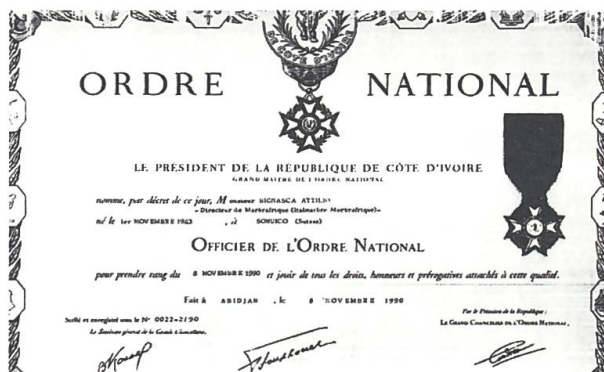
ORDRE NATIONAL

LE PRESIDENT DE LA RÉPUBLIQUE DE CÔTE D'IVOIRE
GRAND MAITRE DE L'ORDRE NATIONAL

nomme, par décret de ce jour, Monsieur BIGNASCA ATTILIO
– Directeur de Marbratrique (Italmarbre Marbratrique)–
né le 1er NOVEMBRE 1963 , à SORUCO (Suisse)

Officier de l'Ordre National

pour prendre rang du 8 NOVEMBRE 1990 et jouir de tous les droits, honneurs et prérogatives attachés à cette qualité.

Fait à ABIDJAN , le 8 NOVEMBRE 1990

Scellé et enregistré sous le N° 0023-2/90
Le Secrétaire général de la Grande Chancellerie,

Par le Président de la République :
La Grand Chancelier de l'Ordre National,